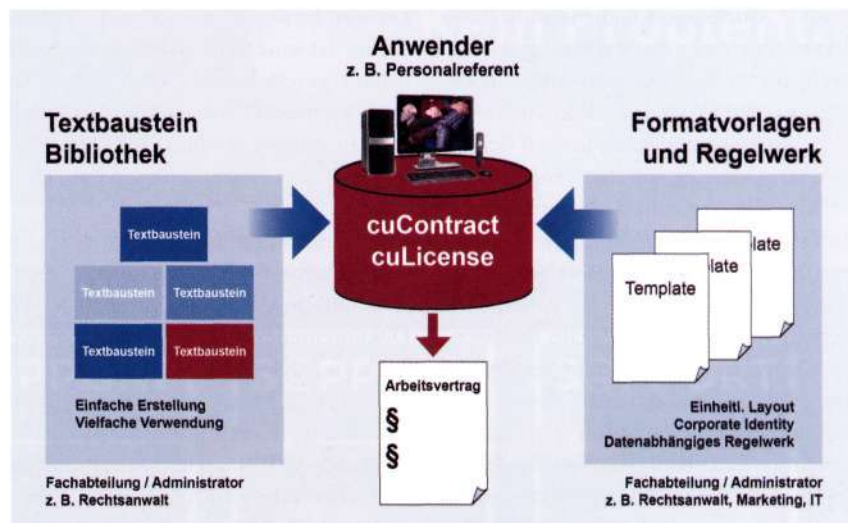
Anwender
z. B. Personalreferent

Textbaustein
Bibliothek

Textbaustein

Textbaustein Textbaustein

Textbaustein Textbaustein

Einfache Erstellung
Vielfache Verwendung

Fachabteilung / Administrator
z. B. Rechtsanwalt

cuContract
cuLicense

Arbeitsvertrag
§
§

Formatvorlagen
und Regelwerk

Template
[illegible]late
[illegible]late

Einheitl. Layout
Corporate Identity
Datenabhängiges Regelwerk

Fachabteilung / Administrator
z. B. Rechtsanwalt, Marketing, IT